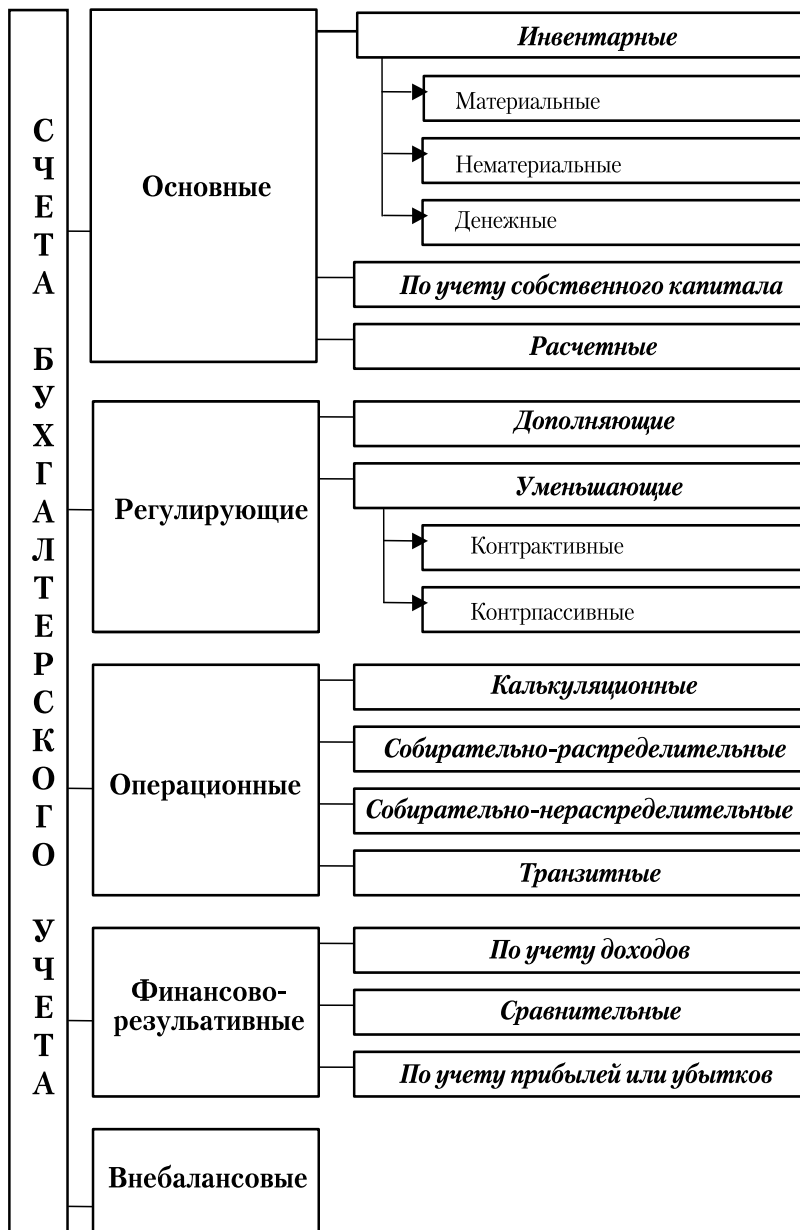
СЧЕТА БУХГАЛТЕРСКОГО УЧЕТА

Основные

Инвентарные

Материальные

Нематериальные

Денежные

По учету собственного капитала

Расчетные

Регулирующие

Дополняющие

Уменьшающие

Контрактивные

Контрпассивные

Операционные

Калькуляционные

Собирательно-распределительные

Собирательно-нераспределительные

Транзитные

Финансово-результативные

По учету доходов

Сравнительные

По учету прибылей или убытков

Внебалансовые